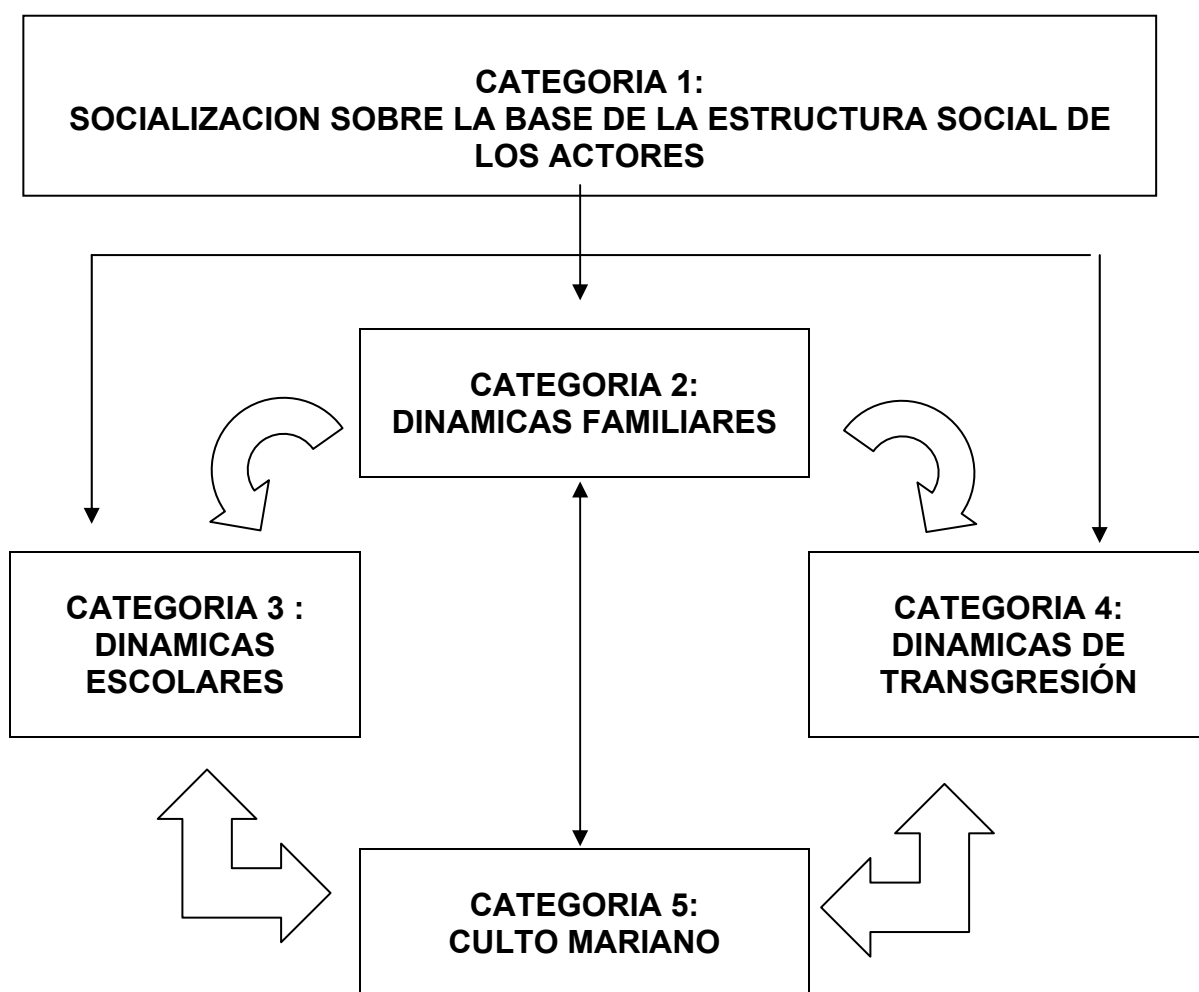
CATEGORIA 1:
SOCIALIZACION SOBRE LA BASE DE LA ESTRUCTURA SOCIAL DE LOS ACTORES

CATEGORIA 2:
DINAMICAS FAMILIARES

CATEGORIA 3 :
DINAMICAS ESCOLARES

CATEGORIA 4:
DINAMICAS DE TRANSGRESIÓN

CATEGORIA 5:
CULTO MARIANO